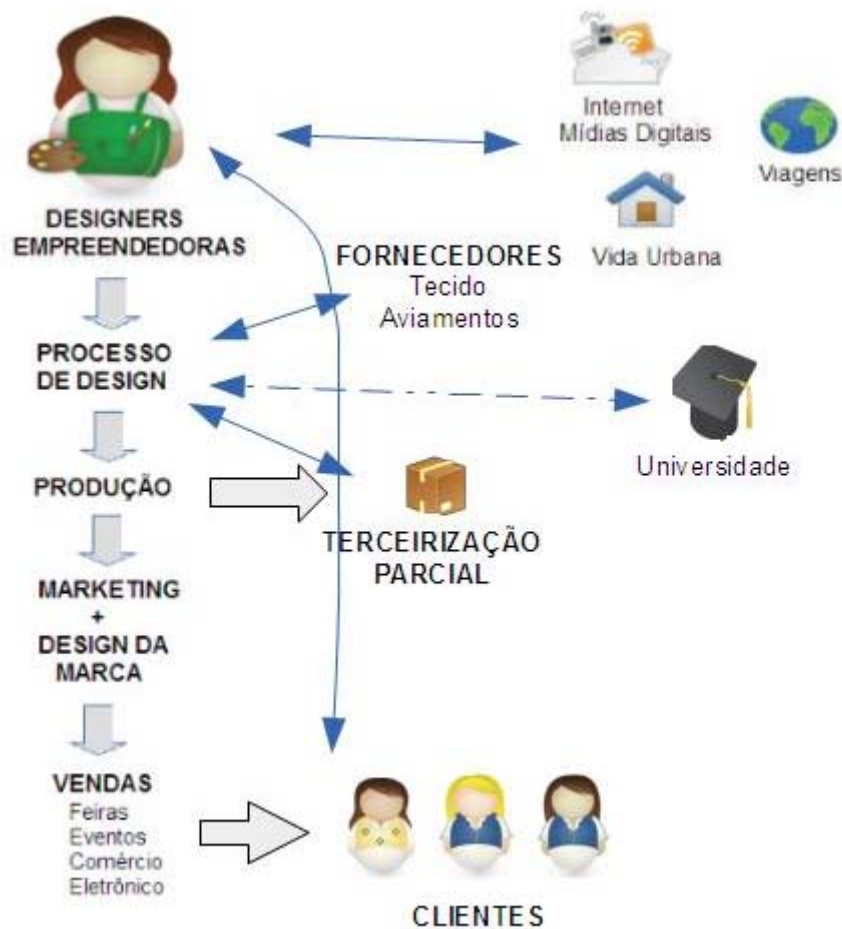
DESIGNERS EMPREENDEDORAS

Internet
Mídias Digitais

Viagens

Vida Urbana

FORNECEDORES
Tecido
Aviamentos

PROCESSO DE DESIGN

Universidade

PRODUÇÃO

TERCEIRIZAÇÃO PARCIAL

MARKETING
+
DESIGN DA MARCA

VENDAS
Feiras
Eventos
Comércio
Eletrônico

CLIENTES